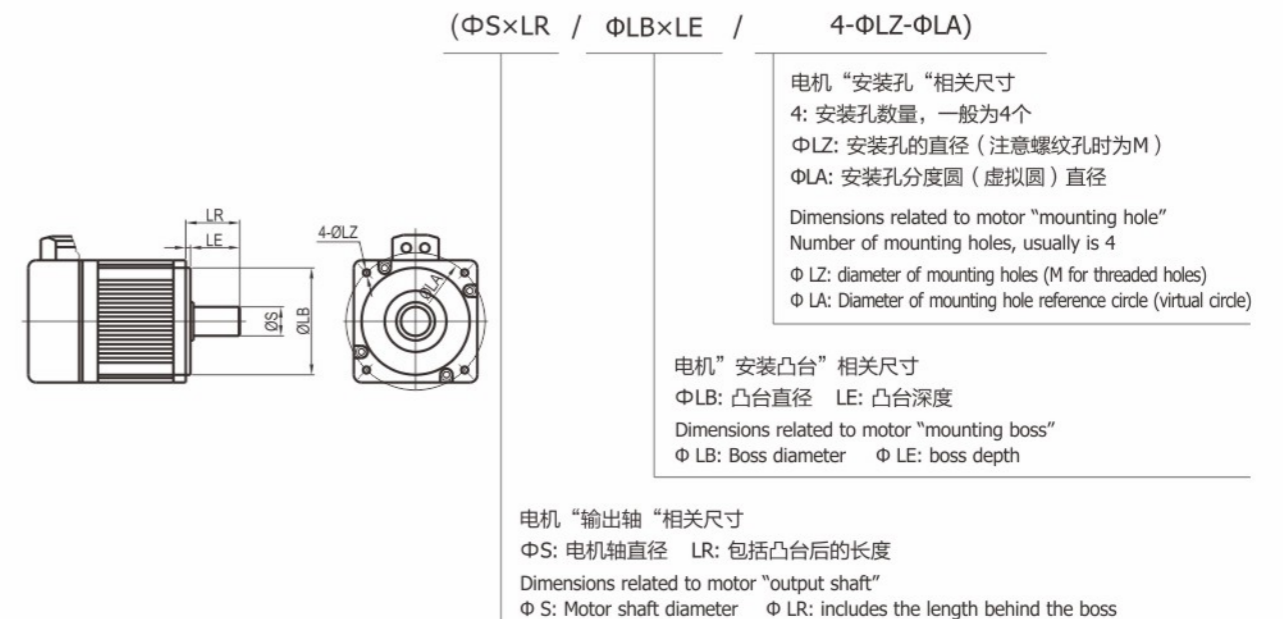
(ΦS×LR / ΦLB×LE / 4-ΦLZ-ΦLA)

电机“安装孔“相关尺寸
4: 安装孔数量，一般为4个
ΦLZ: 安装孔的直径（注意螺纹孔时为M）
ΦLA: 安装孔分度圆（虚拟圆）直径

Dimensions related to motor “mounting hole”
Number of mounting holes, usually is 4
Φ LZ: diameter of mounting holes (M for threaded holes)
Φ LA: Diameter of mounting hole reference circle (virtual circle)

LR
LE
4-ØLZ
ØLA
ØS
ØLB

电机”安装凸台”相关尺寸
ΦLB: 凸台直径 LE: 凸台深度

Dimensions related to motor “mounting boss”
Φ LB: Boss diameter Φ LE: boss depth

电机“输出轴“相关尺寸
ΦS: 电机轴直径 LR: 包括凸台后的长度

Dimensions related to motor “output shaft”
Φ S: Motor shaft diameter Φ LR: includes the length behind the boss